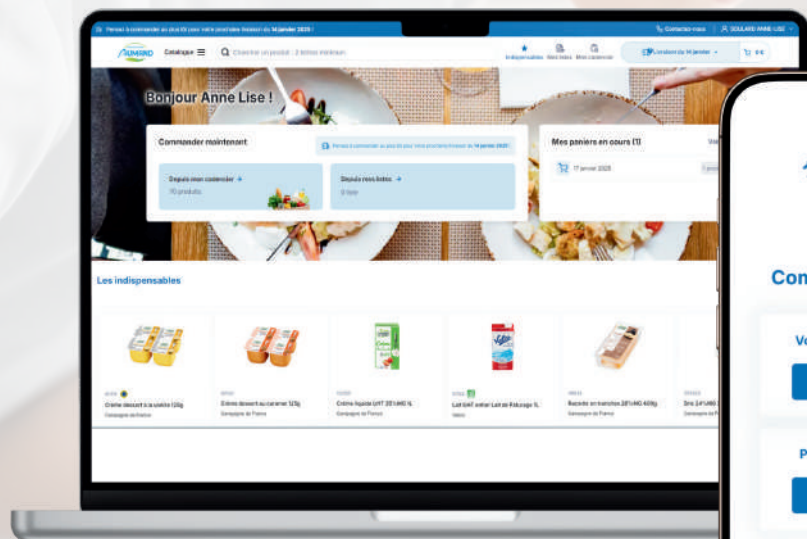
Pensez à commander au plus tôt pour votre prochaine livraison du 14 janvier 2025 !

Contactez-nous

SOULARD ANNE LISE

Catalogue

Chercher un produit : 3 lettres minimum

Indispensables

Mes listes

Mon catalogue

Livraison du 14 janvier

0 €

Bonjour Anne Lise !

Commander maintenant

Pensez à commander au plus tôt pour votre prochaine livraison du 14 janvier 2025 !

Depuis mon catalogue →

70 produits

Depuis mes listes →

0 liste

Mes paniers en cours (1)

17 janvier 2025

Les indispensables

Crème dessert à la vanille 125g

Campagne de France

Crème dessert au caramel 125g

Campagne de France

Crème liquide UHT 35% MG 1L

Campagne de France

Lait UHT entier Lait de Pâturage 1L

Viva

Bacon en tranches 28% MG 400g

Campagne de France

Com

Ve

P